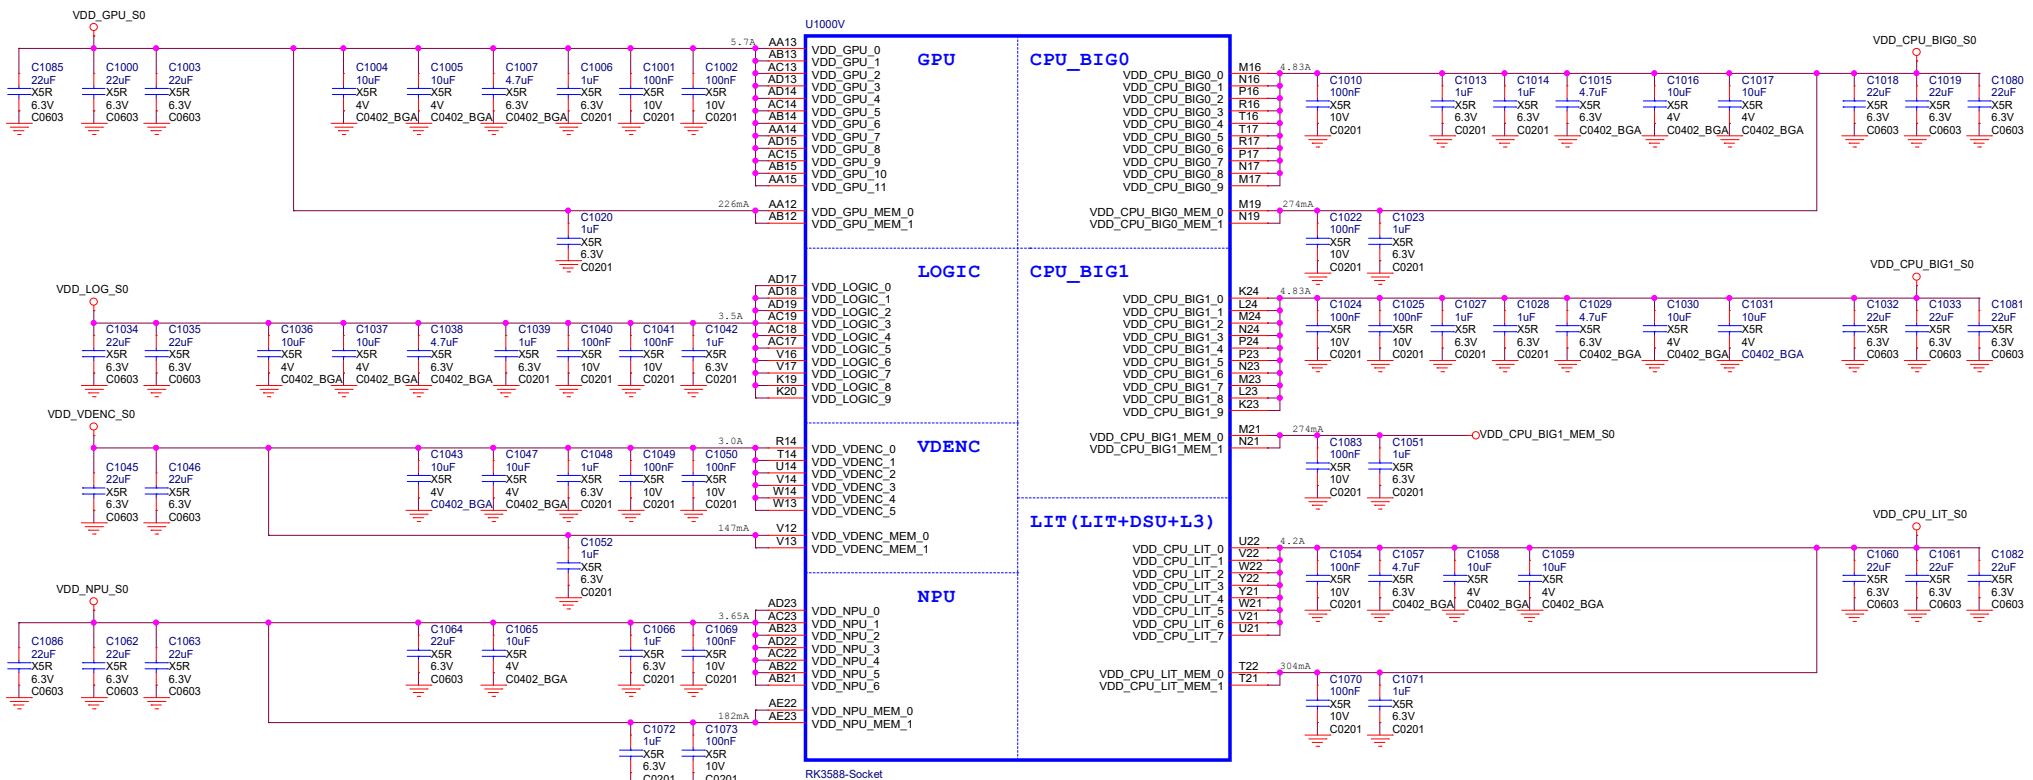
VDD_GPU_S0

C1085 22uF X5R 6.3V C0603
C1000 22uF X5R 6.3V C0603
C1003 22uF X5R 6.3V C0603
C1004 10uF X5R 4V C0402_BGA
C1005 10uF X5R 4V C0402_BGA
C1007 4.7uF X5R 6.3V C0402_BGA
C1006 1uF X5R 6.3V C0201
C1001 100nF X5R 10V C0201
C1002 100nF X5R 10V C0201

5.7A
226mA
C1020 1uF X5R 6.3V C0201

U1000V

AA13 AB13 AC13 AD13 AD14 AC14 AB14 AA14 AD15 AC15 AB15 AA15
VDD_GPU_0 VDD_GPU_1 VDD_GPU_2 VDD_GPU_3 VDD_GPU_4 VDD_GPU_5 VDD_GPU_6 VDD_GPU_7 VDD_GPU_8 VDD_GPU_9 VDD_GPU_10 VDD_GPU_11
GPU
AA12 AB12
VDD_GPU_MEM_0 VDD_GPU_MEM_1

CPU_BIG0
VDD_CPU_BIG0_0 VDD_CPU_BIG0_1 VDD_CPU_BIG0_2 VDD_CPU_BIG0_3 VDD_CPU_BIG0_4 VDD_CPU_BIG0_5 VDD_CPU_BIG0_6 VDD_CPU_BIG0_7 VDD_CPU_BIG0_8 VDD_CPU_BIG0_9
M16 N16 P16 R16 T16 T17 R17 P17 N17 M17
VDD_CPU_BIG0_MEM_0 VDD_CPU_BIG0_MEM_1
M19 N19

VDD_CPU_BIG0_S0
4.83A
C1010 100nF X5R 10V C0201
C1013 1uF X5R 6.3V C0201
C1014 1uF X5R 6.3V C0201
C1015 4.7uF X5R 6.3V C0402_BGA
C1016 10uF X5R 4V C0402_BGA
C1017 10uF X5R 4V C0402_BGA
C1018 22uF X5R 6.3V C0603
C1019 22uF X5R 6.3V C0603
C1080 22uF X5R 6.3V C0603
274mA
C1022 100nF X5R 10V C0201
C1023 1uF X5R 6.3V C0201

VDD_LOG_S0
C1034 22uF X5R 6.3V C0603
C1035 22uF X5R 6.3V C0603
C1036 10uF X5R 4V C0402_BGA
C1037 10uF X5R 4V C0402_BGA
C1038 4.7uF X5R 6.3V C0402_BGA
C1039 1uF X5R 6.3V C0201
C1040 100nF X5R 10V C0201
C1041 100nF X5R 10V C0201
C1042 1uF X5R 6.3V C0201
3.5A

AD17 AD18 AD19 AC19 AC18 AC17 V16 V17 K19 K20
LOGIC
VDD_LOGIC_0 VDD_LOGIC_1 VDD_LOGIC_2 VDD_LOGIC_3 VDD_LOGIC_4 VDD_LOGIC_5 VDD_LOGIC_6 VDD_LOGIC_7 VDD_LOGIC_8 VDD_LOGIC_9

CPU_BIG1
VDD_CPU_BIG1_0 VDD_CPU_BIG1_1 VDD_CPU_BIG1_2 VDD_CPU_BIG1_3 VDD_CPU_BIG1_4 VDD_CPU_BIG1_5 VDD_CPU_BIG1_6 VDD_CPU_BIG1_7 VDD_CPU_BIG1_8 VDD_CPU_BIG1_9
K24 L24 M24 N24 P24 P23 N23 M23 L23 K23
VDD_CPU_BIG1_S0
4.83A
C1024 100nF X5R 10V C0201
C1025 100nF X5R 10V C0201
C1027 1uF X5R 6.3V C0201
C1028 1uF X5R 6.3V C0201
C1029 4.7uF X5R 6.3V C0402_BGA
C1030 10uF X5R 4V C0402_BGA
C1031 10uF X5R 4V C0402_BGA
C1032 22uF X5R 6.3V C0603
C1033 22uF X5R 6.3V C0603
C1081 22uF X5R 6.3V C0603

VDD_VDENC_S0
C1045 22uF X5R 6.3V C0603
C1046 22uF X5R 6.3V C0603
C1043 10uF X5R 4V C0402_BGA
C1047 10uF X5R 4V C0402_BGA
C1048 1uF X5R 6.3V C0201
C1049 100nF X5R 10V C0201
C1050 100nF X5R 10V C0201
3.0A
147mA
C1052 1uF X5R 6.3V C0201

R14 T14 U14 V14 W14 W13
VDD_VDENC_0 VDD_VDENC_1 VDD_VDENC_2 VDD_VDENC_3 VDD_VDENC_4 VDD_VDENC_5
VDENC
V12 V13
VDD_VDENC_MEM_0 VDD_VDENC_MEM_1

VDD_CPU_BIG1_MEM_0 VDD_CPU_BIG1_MEM_1
M21 N21
274mA
C1083 100nF X5R 10V C0201
C1051 1uF X5R 6.3V C0201
VDD_CPU_BIG1_MEM_S0

LIT(LIT+DSU+L3)
VDD_CPU_LIT_0 VDD_CPU_LIT_1 VDD_CPU_LIT_2 VDD_CPU_LIT_3 VDD_CPU_LIT_4 VDD_CPU_LIT_5 VDD_CPU_LIT_6 VDD_CPU_LIT_7
U22 V22 W22 Y22 Y21 W21 V21 U21
VDD_CPU_LIT_S0
4.2A
C1054 100nF X5R 10V C0201
C1057 4.7uF X5R 6.3V C0402_BGA
C1058 10uF X5R 4V C0402_BGA
C1059 10uF X5R 4V C0402_BGA
C1060 22uF X5R 6.3V C0603
C1061 22uF X5R 6.3V C0603
C1082 22uF X5R 6.3V C0603

VDD_CPU_LIT_MEM_0 VDD_CPU_LIT_MEM_1
T22 T21
304mA
C1070 100nF X5R 10V C0201
C1071 1uF X5R 6.3V C0201

VDD_NPU_S0
C1086 22uF X5R 6.3V C0603
C1062 22uF X5R 6.3V C0603
C1063 22uF X5R 6.3V C0603
C1064 22uF X5R 6.3V C0603
C1065 10uF X5R 4V C0402_BGA
C1066 1uF X5R 6.3V C0201
C1069 100nF X5R 10V C0201
3.65A
182mA
C1072 1uF X5R 6.3V C0201
C1073 100nF X5R 10V C0201

AD23 AC23 AB23 AD22 AC22 AB22 AB21
NPU
VDD_NPU_0 VDD_NPU_1 VDD_NPU_2 VDD_NPU_3 VDD_NPU_4 VDD_NPU_5 VDD_NPU_6
AE22 AE23
VDD_NPU_MEM_0 VDD_NPU_MEM_1

RK3588-Socket